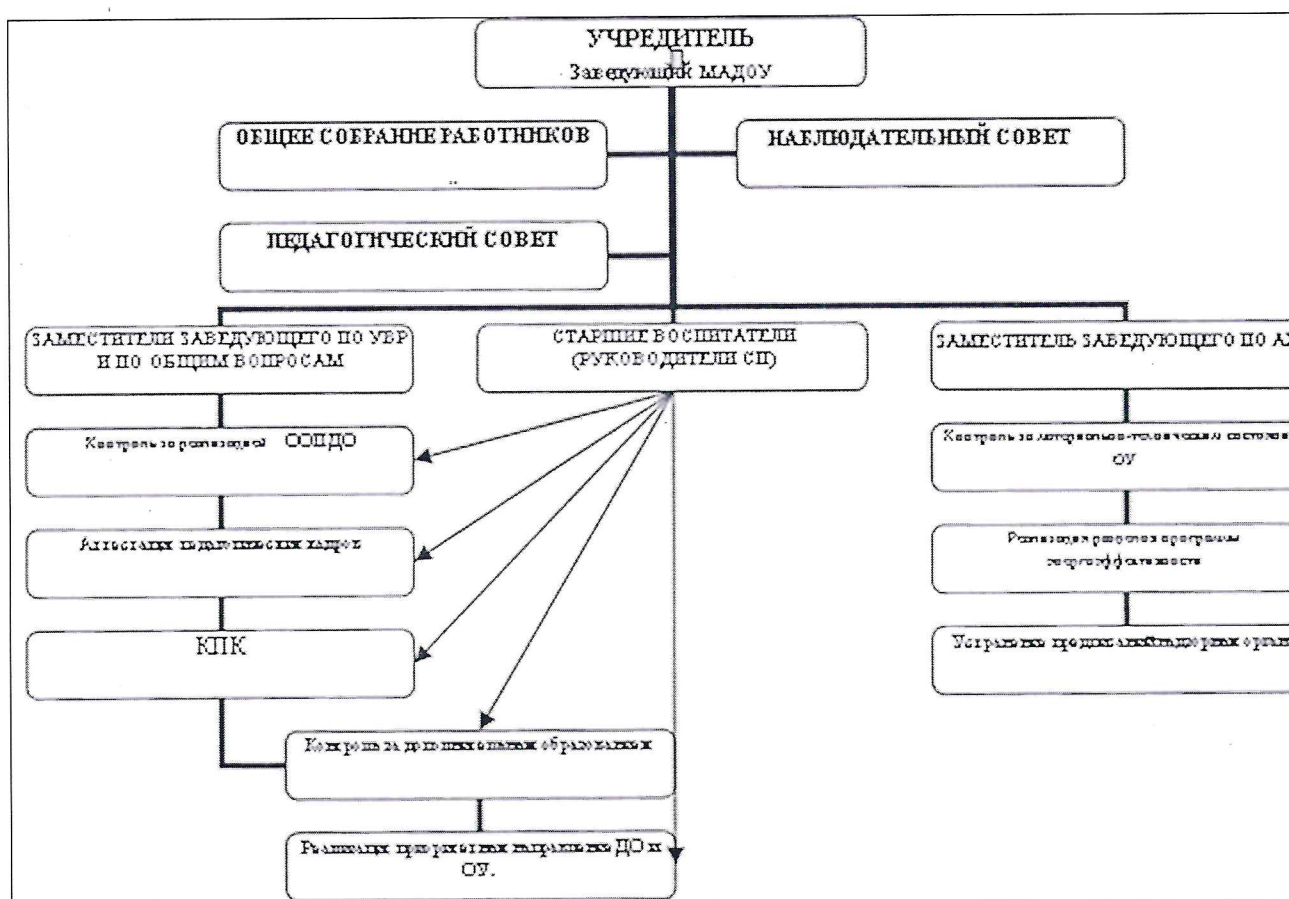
УЧРЕДИТЕЛЬ
Заведующий МАДОУ

ОБЩЕЕ СОБРАНИЕ РАБОТНИКОВ

НАБЛЮДАТЕЛЬНЫЙ СОВЕТ

ПЕДАГОГИЧЕСКИЙ СОВЕТ

ЗАМЕСТИТЕЛИ ЗАВЕДУЮЩЕГО ПО УВР И ПО ОБЩИМ ВОПРОСАМ

СТАРШИЕ ВОСПИТАТЕЛИ (РУКОВОДИТЕЛИ СП)

ЗАМЕСТИТЕЛЬ ЗАВЕДУЮЩЕГО ПО А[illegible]

Контроль за реализацией ООПДО

Аттестация педагогических кадров

КПК

Контроль за дополнительным образованием

Реализация приоритетных направлений ДО и ОУ.

Контроль за материально-техническим состоян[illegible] ОУ

Реализация рабочих программы энергоэффективности

Устранение предписаний надзорных орган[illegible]